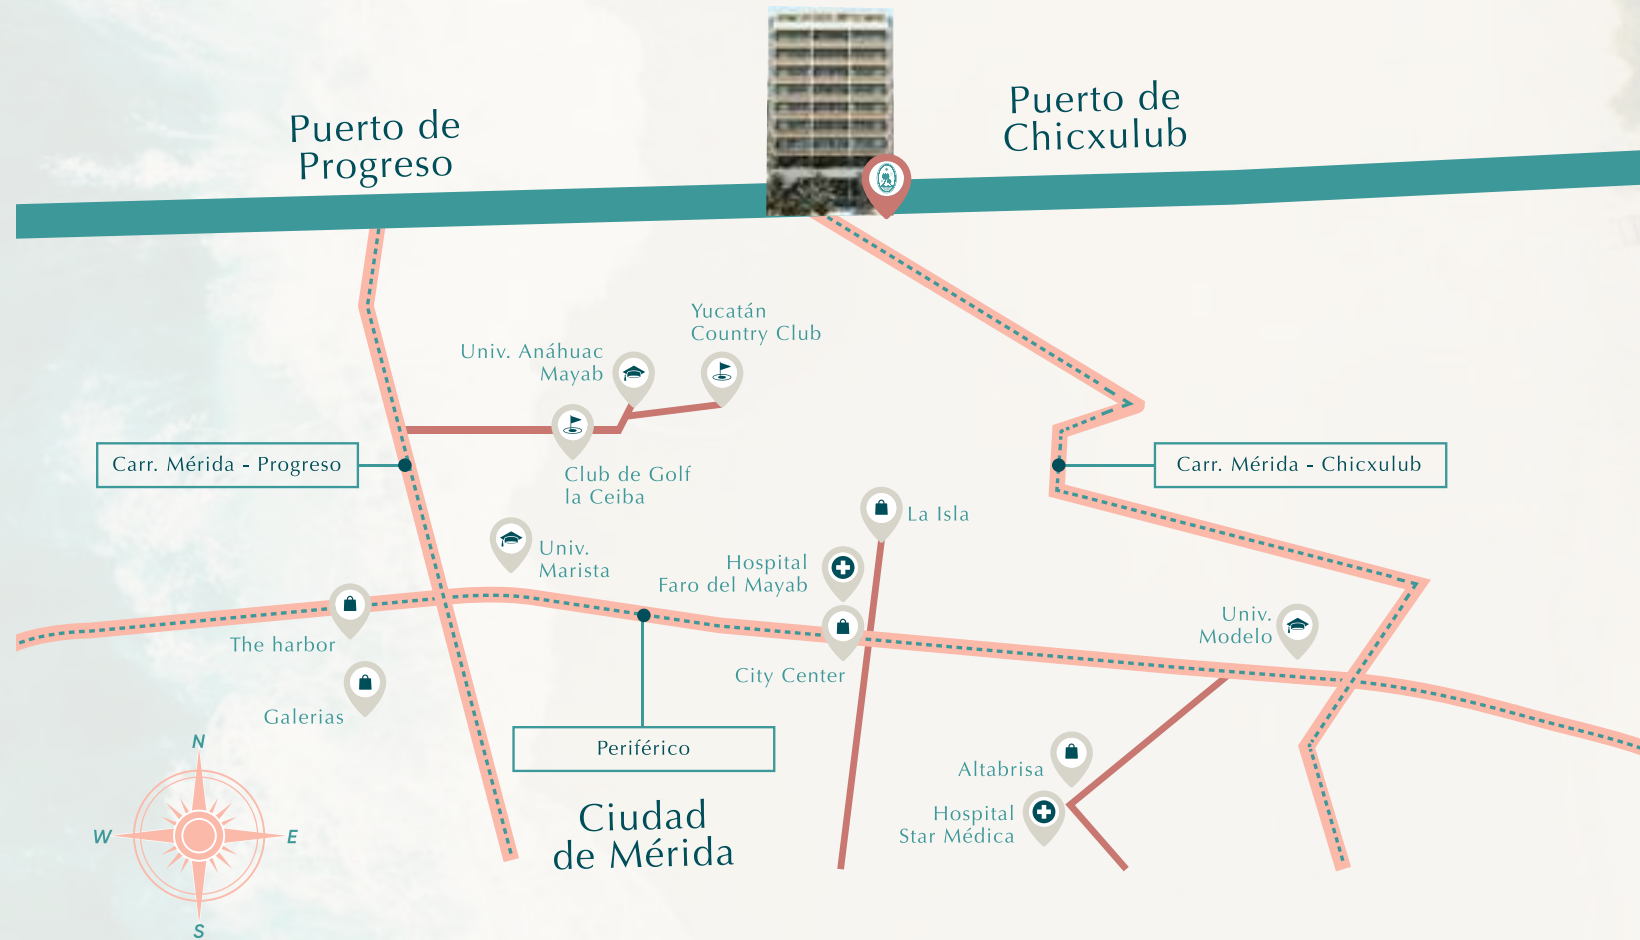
Puerto de Progreso

Puerto de Chicxulub

Yucatán Country Club

Univ. Anáhuac Mayab

Carr. Mérida - Progreso

Club de Golf la Ceiba

Carr. Mérida - Chicxulub

La Isla

Univ. Marista

Hospital Faro del Mayab

Univ. Modelo

The harbor

City Center

Galerias

Periférico

Altabrisa

N

W

E

S

Ciudad de Mérida

Hospital Star Médica